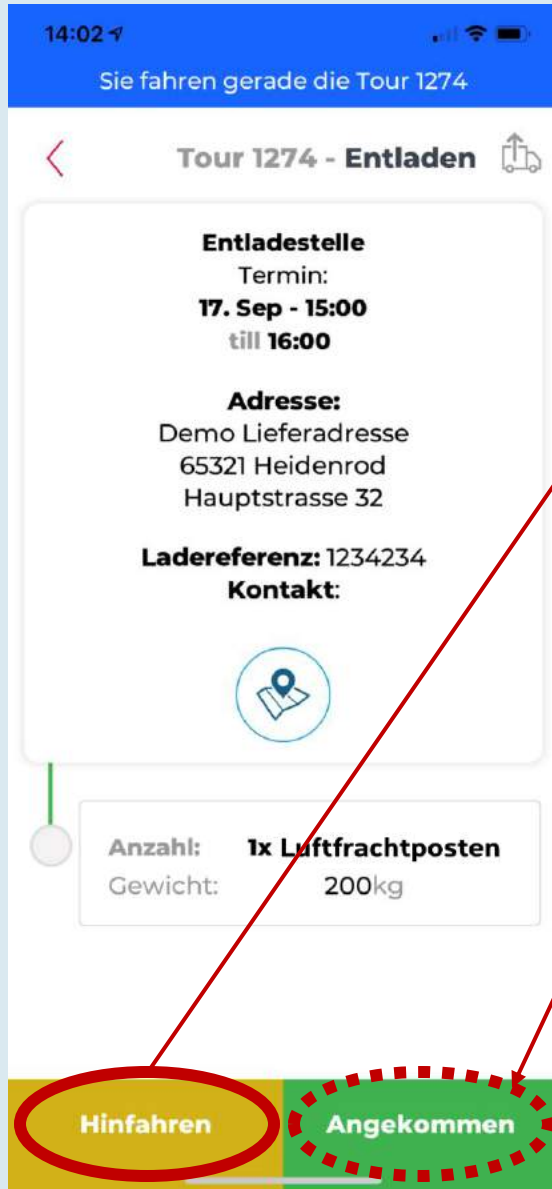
14:02

Sie fahren gerade die Tour 1274

Tour 1274 - Entladen

Entladestelle
Termin:
17. Sep - 15:00
till 16:00

Adresse:
Demo Lieferadresse
65321 Heidenrod
Hauptstrasse 32

Ladereferenz: 1234234
Kontakt:

| Anzahl: | 1x Luftfrachtposten |
|---|---|
| Gewicht: | 200kg |

Hinfahren

Angekommen